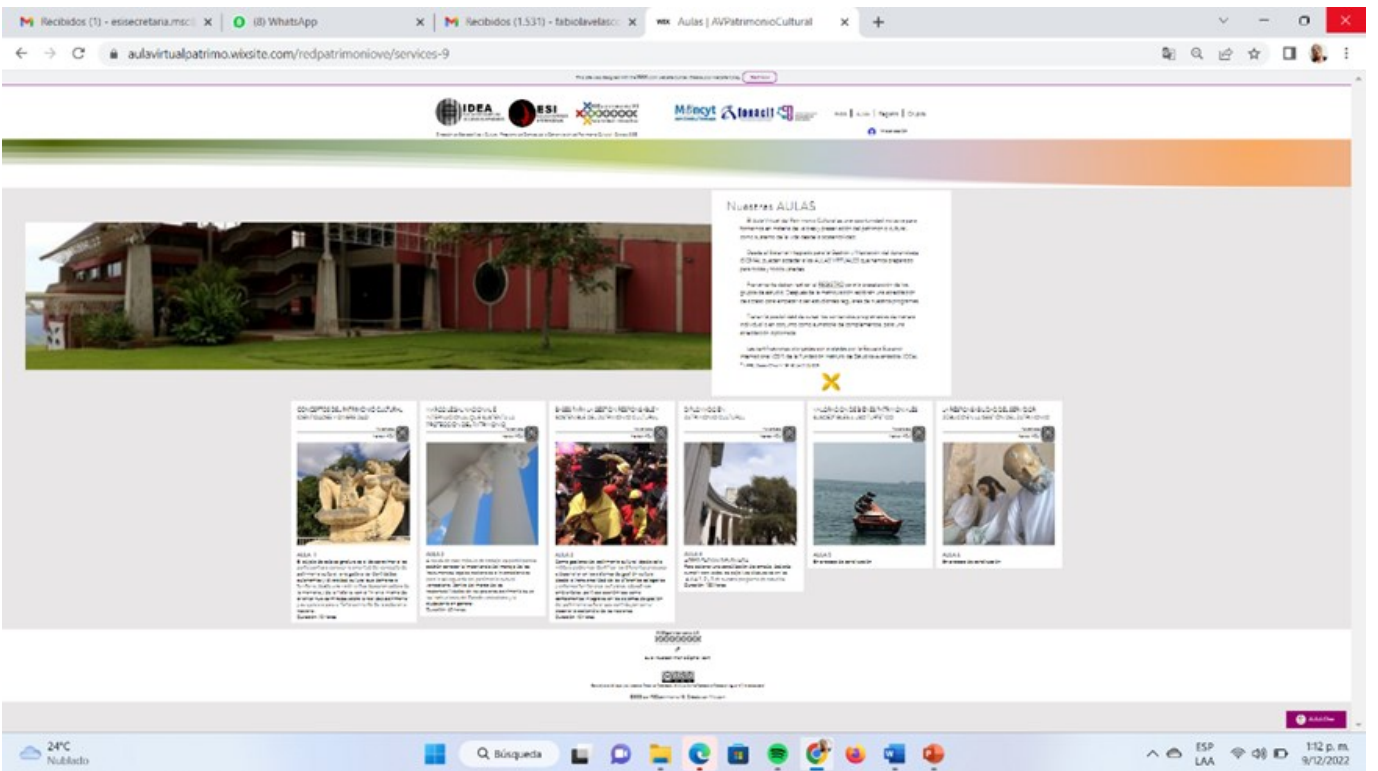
M Recibidos (1) - esisecretaria.mscl ×
(8) WhatsApp ×
M Recibidos (1.531) - fabiolavelasco ×
Aulas | AVPatrimonioCultural ×
+

aulavirtualpatrimo.wixsite.com/redpatrimoniove/services-9

IDEA
ESI
Mincyt
fonacit

Nuestras AULAS

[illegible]

AULA 1
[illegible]

AULA 2
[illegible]

AULA 3
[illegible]

AULA 4
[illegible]

AULA 5
En proceso de construcción

AULA 6
En proceso de construcción

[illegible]

24°C
Nublado
Búsqueda
ESP
LAA
1:12 p. m.
9/12/2022